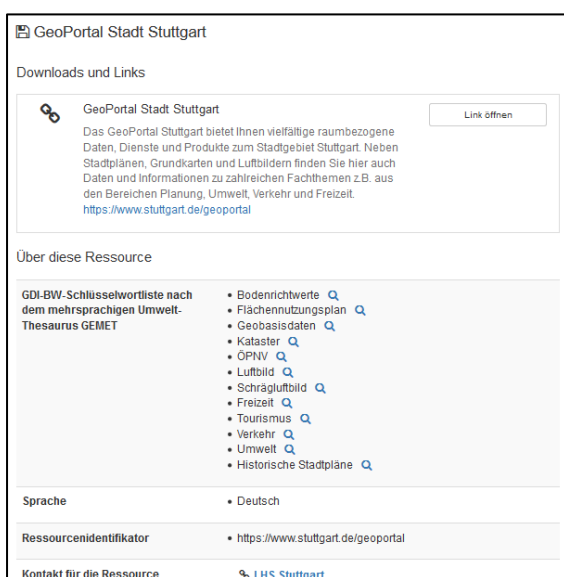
GeoPortal Stadt Stuttgart

Downloads und Links

GeoPortal Stadt Stuttgart

Das GeoPortal Stuttgart bietet Ihnen vielfältige raumbezogene Daten, Dienste und Produkte zum Stadtgebiet Stuttgart. Neben Stadtplänen, Grundkarten und Luftbildern finden Sie hier auch Daten und Informationen zu zahlreichen Fachthemen z.B. aus den Bereichen Planung, Umwelt, Verkehr und Freizeit.
https://www.stuttgart.de/geoportal

Link öffnen

Über diese Ressource

| | |
|---|---|
| GDI-BW-Schlüsselwortliste nach dem mehrsprachigen Umwelt-Thesaurus GEMET | • Bodenrichtwerte<br>• Flächennutzungsplan<br>• Geobasisdaten<br>• Kataster<br>• ÖPNV<br>• Luftbild<br>• Schrägluftbild<br>• Freizeit<br>• Tourismus<br>• Verkehr<br>• Umwelt<br>• Historische Stadtpläne |
| Sprache | • Deutsch |
| Ressourcenidentifikator | • https://www.stuttgart.de/geoportal |
| Kontakt für die Ressource | LHS Stuttgart |